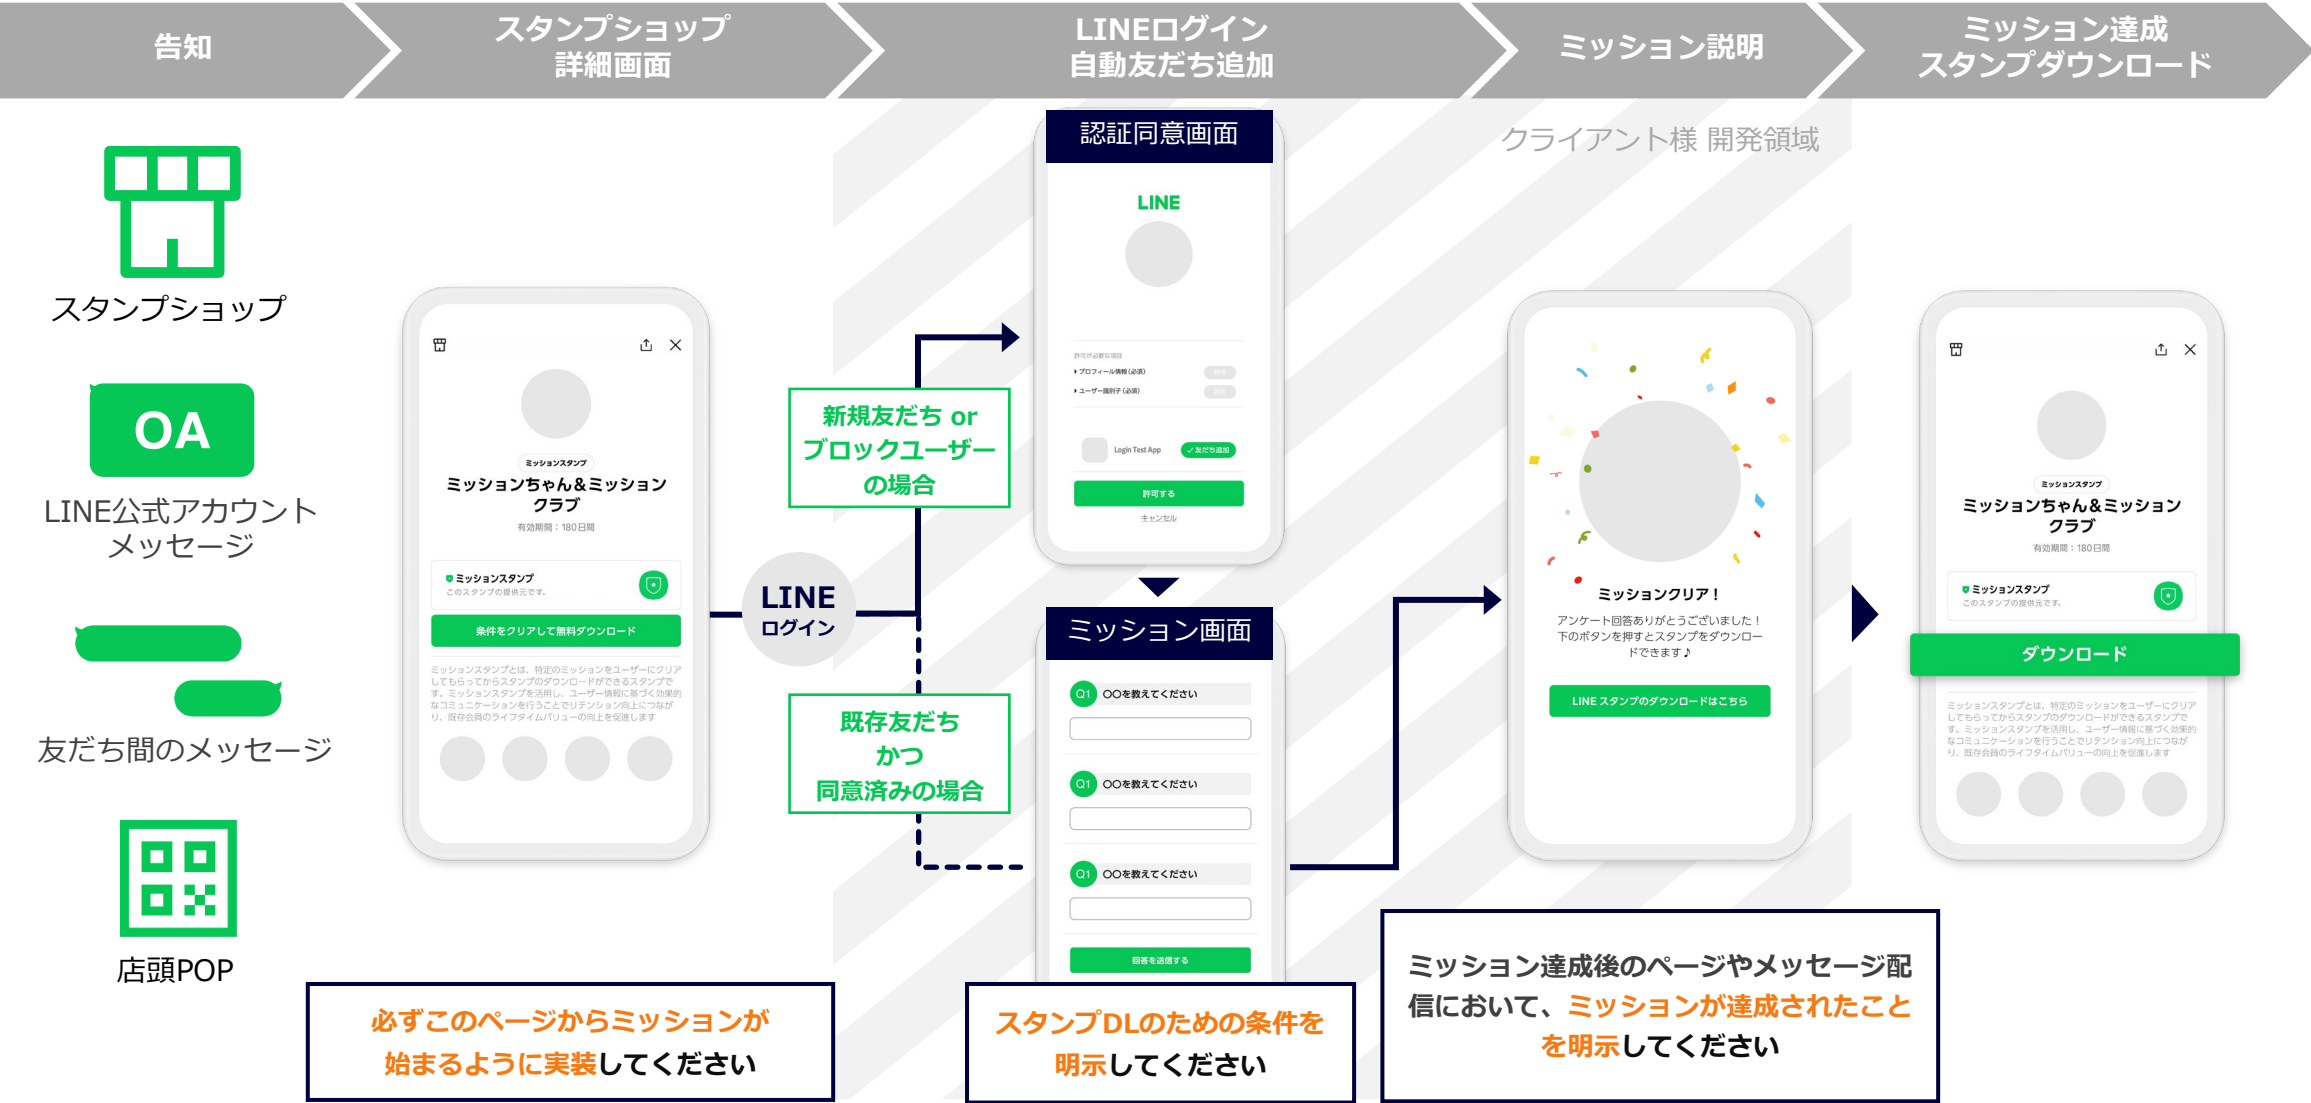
告知

スタンプショップ
詳細画面

LINEログイン
自動友だち追加

ミッション説明

ミッション達成
スタンプダウンロード

クライアント様 開発領域

スタンプショップ

OA

LINE公式アカウント
メッセージ

友だち間のメッセージ

店頭POP

ミッションスタンプ
ミッションちゃん&ミッション
クラブ
有効期間：180日間

ミッションスタンプ
このスタンプの提供元です。

条件をクリアして無料ダウンロード

ミッションスタンプとは、特定のミッションをユーザーにクリアしてもらってからスタンプのダウンロードができるスタンプです。ミッションスタンプを活用し、ユーザー情報に基づく効果的なコミュニケーションを行うことでリテンション向上につながり、既存会員のライフタイムバリューの向上を促進します

LINE
ログイン

新規友だち or
ブロックユーザー
の場合

既存友だち
かつ
同意済みの場合

認証同意画面

LINE

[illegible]
プロフィール情報 (必須)
ユーザー識別子 (必須)

Login Test App
友だち追加

許可する
キャンセル

ミッション画面

Q1 〇〇を教えてください
Q1 〇〇を教えてください
Q1 〇〇を教えてください

回答を送信する

ミッションクリア！
アンケート回答ありがとうございました！
下のボタンを押すとスタンプをダウンロードできます♪

LINE スタンプのダウンロードはこちら

ミッションスタンプ
ミッションちゃん&ミッション
クラブ
有効期間：180日間

ミッションスタンプ
このスタンプの提供元です。

ダウンロード

ミッションスタンプとは、特定のミッションをユーザーにクリアしてもらってからスタンプのダウンロードができるスタンプです。ミッションスタンプを活用し、ユーザー情報に基づく効果的なコミュニケーションを行うことでリテンション向上につながり、既存会員のライフタイムバリューの向上を促進します

必ずこのページからミッションが始まるように実装してください

スタンプDLのための条件を明示してください

ミッション達成後のページやメッセージ配信において、ミッションが達成されたことを明示してください